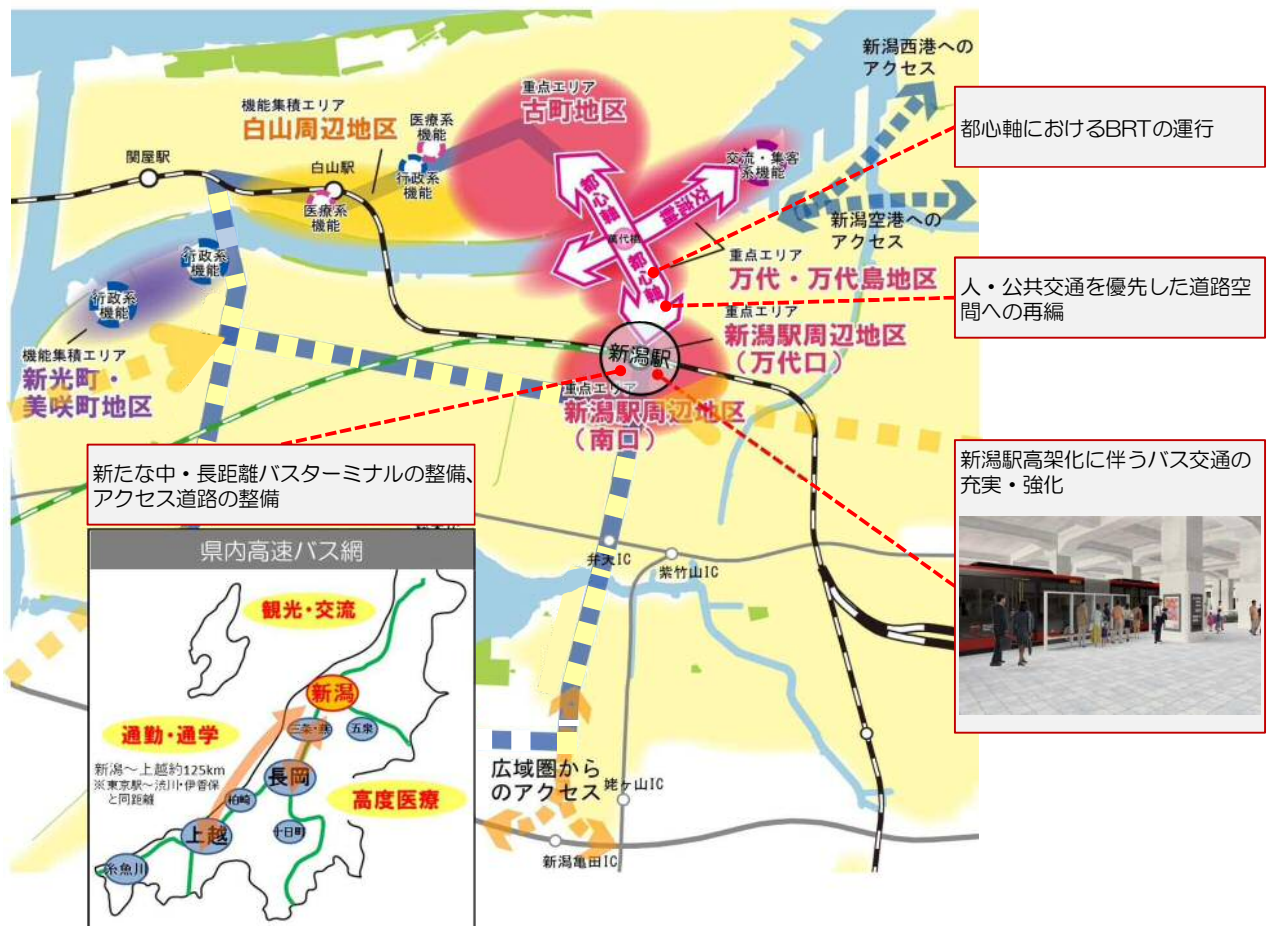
新潟西港へのアクセス

都心軸におけるBRTの運行

重点エリア
古町地区

機能集積エリア
白山周辺地区

医療系機能

行政系機能

交流・集客系機能

関屋駅

白山駅

医療系機能

都心軸

都心軸

萬代橋

新潟空港へのアクセス

行政系機能

重点エリア
万代・万代島地区

人・公共交通を優先した道路空間への再編

行政系機能

重点エリア
新潟駅周辺地区（万代口）

新潟駅

機能集積エリア
新光町・美咲町地区

重点エリア
新潟駅周辺地区（南口）

新潟駅高架化に伴うバス交通の充実・強化

新たな中・長距離バスターミナルの整備、アクセス道路の整備

県内高速バス網

観光・交流

新潟

通勤・通学

三条・燕

五泉

新潟～上越約125km
※東京駅～渋川・伊香保と同距離

長岡

柏崎

高度医療

上越

十日町

糸魚川

弁天IC

紫竹山IC

広域圏からのアクセス

姥ヶ山IC

新潟亀田IC